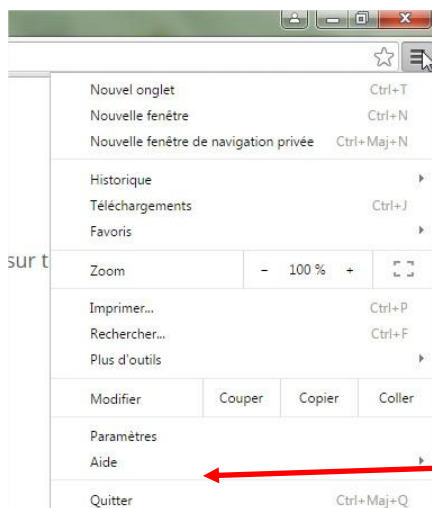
Nouvel onglet Ctrl+T
Nouvelle fenêtre Ctrl+N
Nouvelle fenêtre de navigation privée Ctrl+Maj+N

Historique
Téléchargements Ctrl+J
Favoris

sur t

Zoom - 100 % +

Imprimer... Ctrl+P
Rechercher... Ctrl+F
Plus d'outils

Modifier Couper Copier Coller

Paramètres
Aide

Quitter Ctrl+Maj+Q